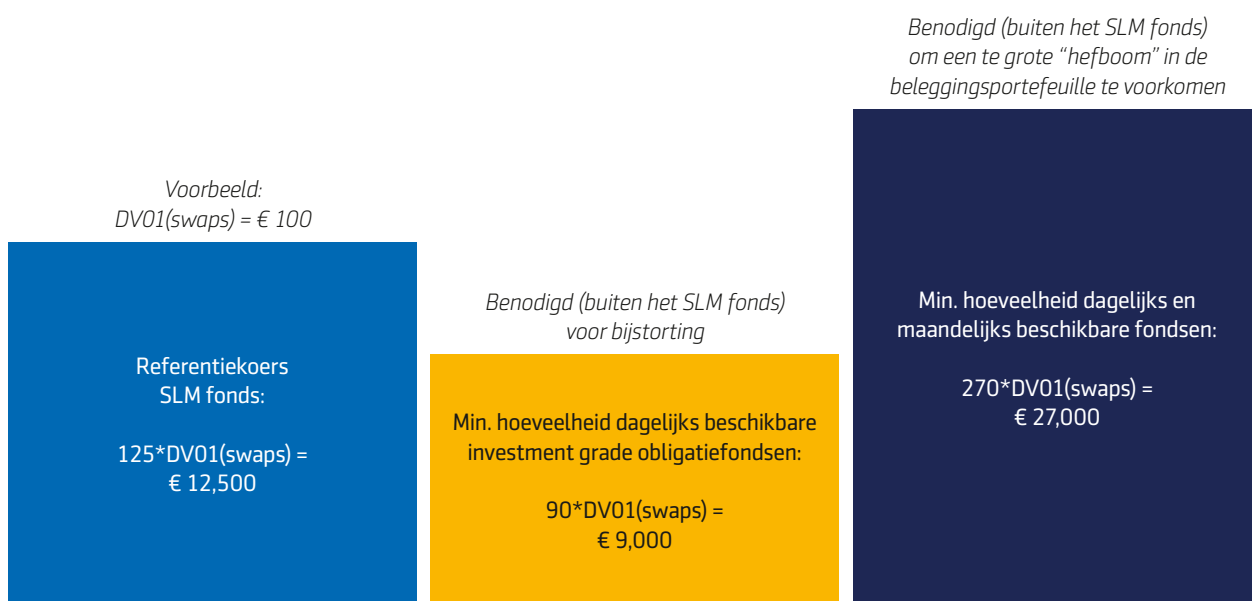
Benodigd (buiten het SLM fonds) om een te grote "hefboom" in de beleggingsportefeuille te voorkomen

Voorbeeld:
DV01(swaps) = € 100

Referentiekoers SLM fonds:

125*DV01(swaps) = € 12,500

Benodigd (buiten het SLM fonds) voor bijstorting

Min. hoeveelheid dagelijks beschikbare investment grade obligatiefondsen:

90*DV01(swaps) = € 9,000

Min. hoeveelheid dagelijks en maandelijks beschikbare fondsen:

270*DV01(swaps) = € 27,000